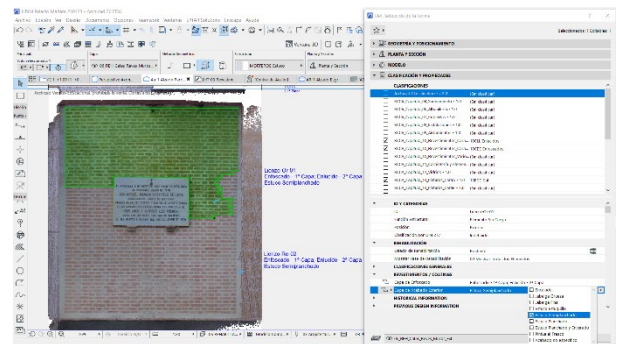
Archivo Edición Ver Diseño Documento Opciones Teamwork Ventanas

Lienzo Gr 01
Enfoscado - 1ª Capa: Enlucido - 2ª Capa
Enluce Semiplanidad

Lienzo Re 02
Enfoscado - 1ª Capa: Enlucido - 2ª Capa
Enluce Semiplanidad

CLASIFICACIÓN Y PROPIEDADES
CLASIFICACIONES
GEOMETRÍA Y POSICIONAMIENTO
PLANTA Y SECCIÓN
MODELO
IDS Y CATEGORÍAS
RENOVACIÓN
CLASIFICACIONES GENERALES
REVESTIMIENTOS / COSTRAS
HISTORICAL INFORMATION
PROPOSED DESIGN INFORMATION
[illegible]